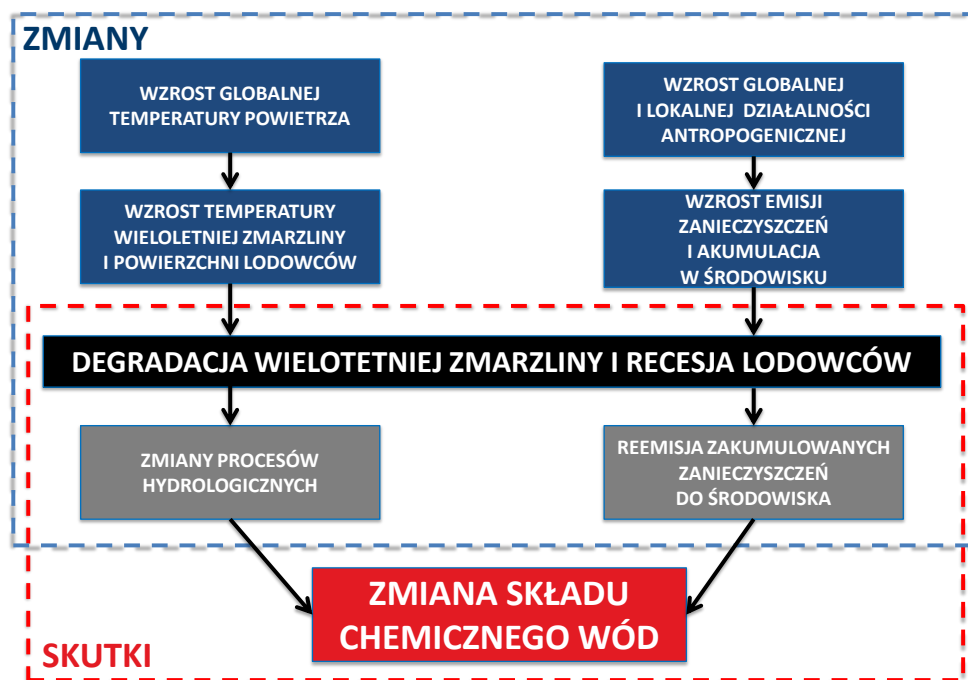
ZMIANY

WZROST GLOBALNEJ TEMPERATURY POWIETRZA

WZROST GLOBALNEJ I LOKALNEJ DZIAŁALNOŚCI ANTROPOGENICZNEJ

WZROST TEMPERATURY WIELOLETNIEJ ZMARZLINY I POWIERZCHNI LODOWCÓW

WZROST EMISJI ZANIECZYSZCZEŃ I AKUMULACJA W ŚRODOWISKU

DEGRADACJA WIELOTETNIEJ ZMARZLINY I RECESJA LODOWCÓW

ZMIANY PROCESÓW HYDROLOGICZNYCH

REEMISJA ZAKUMULOWANYCH ZANIECZYSZCZEŃ DO ŚRODOWISKA

ZMIANA SKŁADU CHEMICZNEGO WÓD

SKUTKI